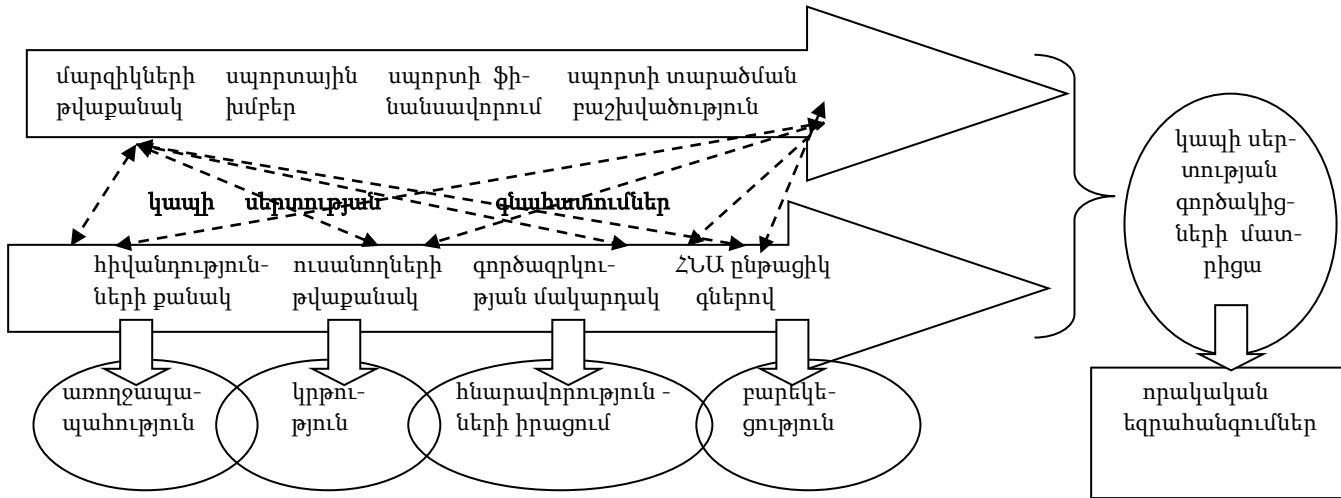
մարզիկների թվաքանակ

սպորտային խմբեր

սպորտի ֆինանսավորում

սպորտի տարածման բաշխվածություն

կապի սերտության գնահատումներ

հիվանդությունների քանակ

ուսանողների թվաքանակ

գործազրկության մակարդակ

ՀՆԱ ընթացիկ գներով

առողջապապահություն

կրթություն

հնարավորությունների իրացում

բարեկեցություն

կապի սերտության գործակիցների մատրիցա

որակական եզրահանգումներ